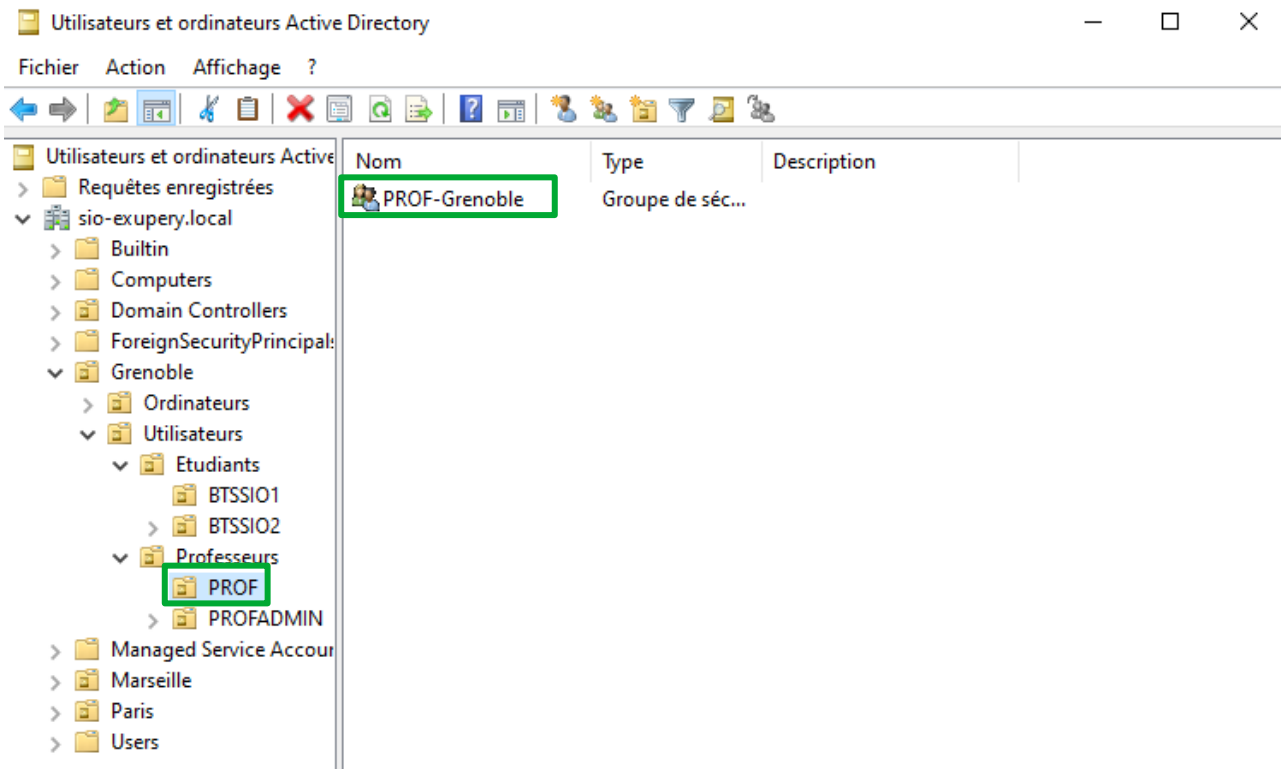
Utilisateurs et ordinateurs Active Directory

Fichier Action Affichage ?

Utilisateurs et ordinateurs Active
Requêtes enregistrées
sio-exupery.local
Builtin
Computers
Domain Controllers
ForeignSecurityPrincipals
Grenoble
Ordinateurs
Utilisateurs
Etudiants
BTSSIO1
BTSSIO2
Professeurs
PROF
PROFADMIN
Managed Service Accour
Marseille
Paris
Users

| Nom | Type | Description |
|---|---|---|
| PROF-Grenoble | Groupe de séc... | |